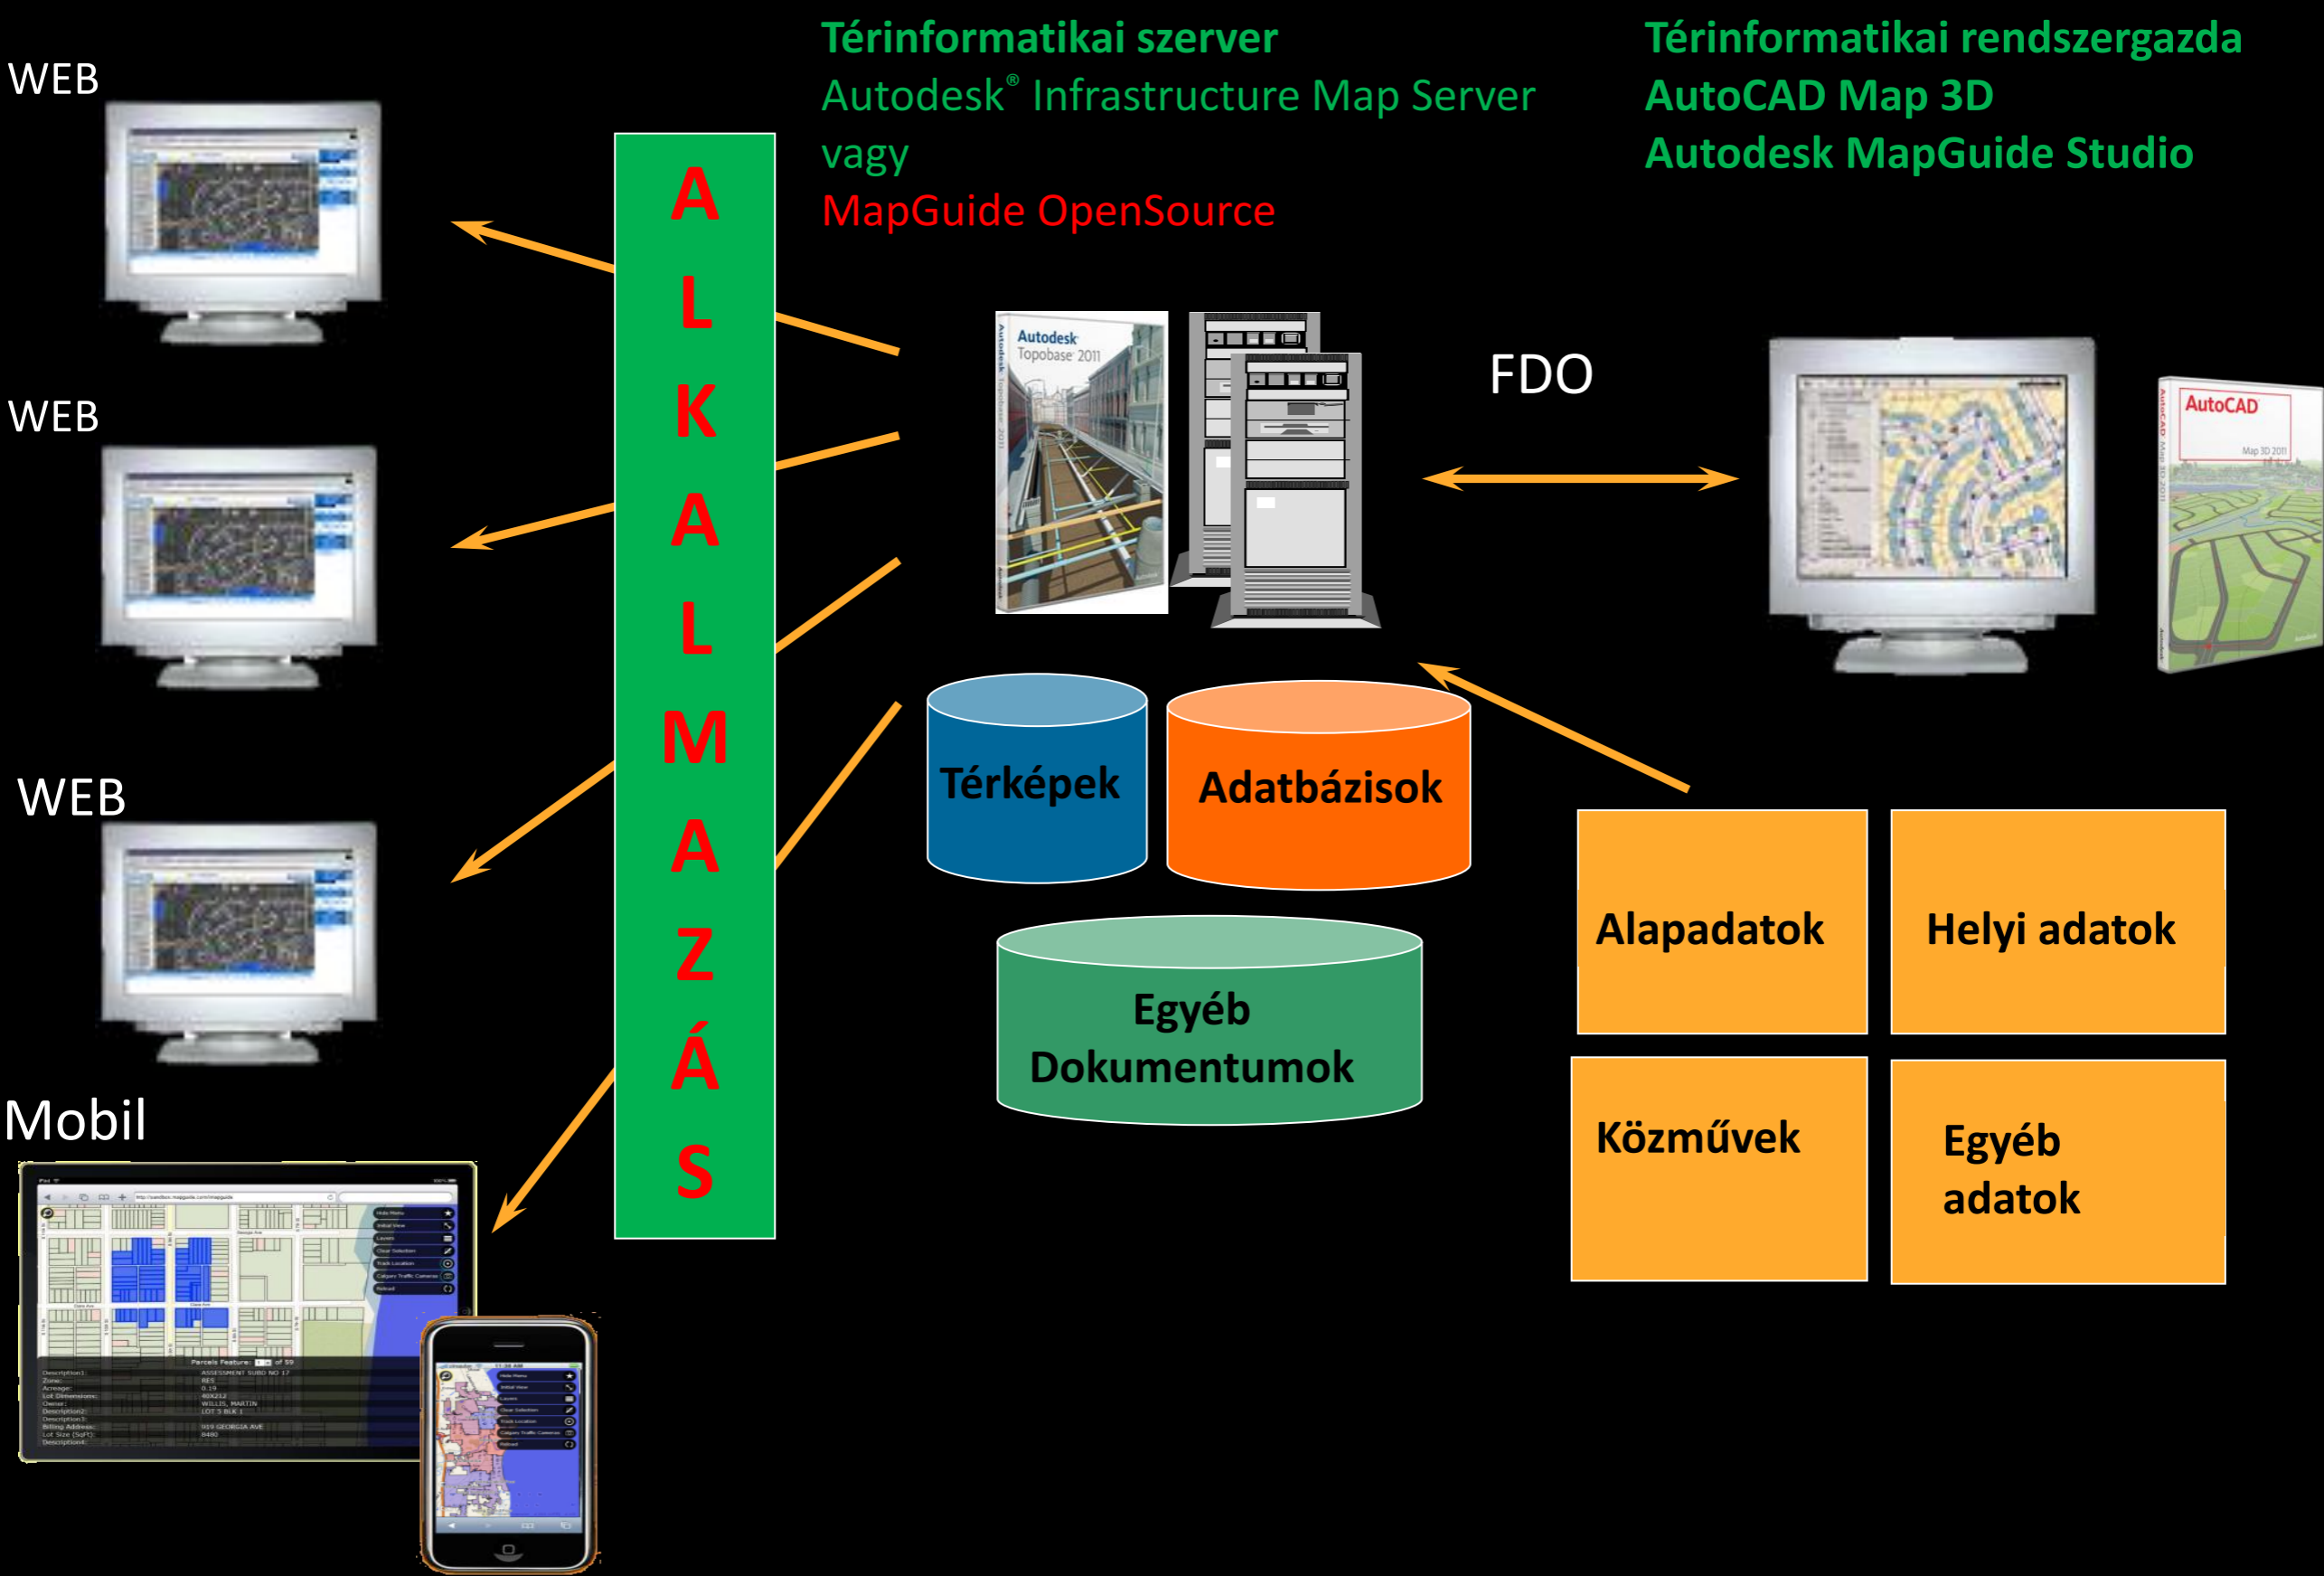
WEB

WEB

WEB

Mobil

A
L
K
A
L
M
A
Z
Á
S

Térinformatikai szerver
Autodesk® Infrastructure Map Server
vagy
MapGuide OpenSource

Térinformatikai rendszergazda
AutoCAD Map 3D
Autodesk MapGuide Studio

Autodesk
Topobase 2011

FDO

AutoCAD
Map 3D 2011

Térképek

Adatbázisok

Egyéb Dokumentumok

Alapadatok

Helyi adatok

Közművek

Egyéb adatok